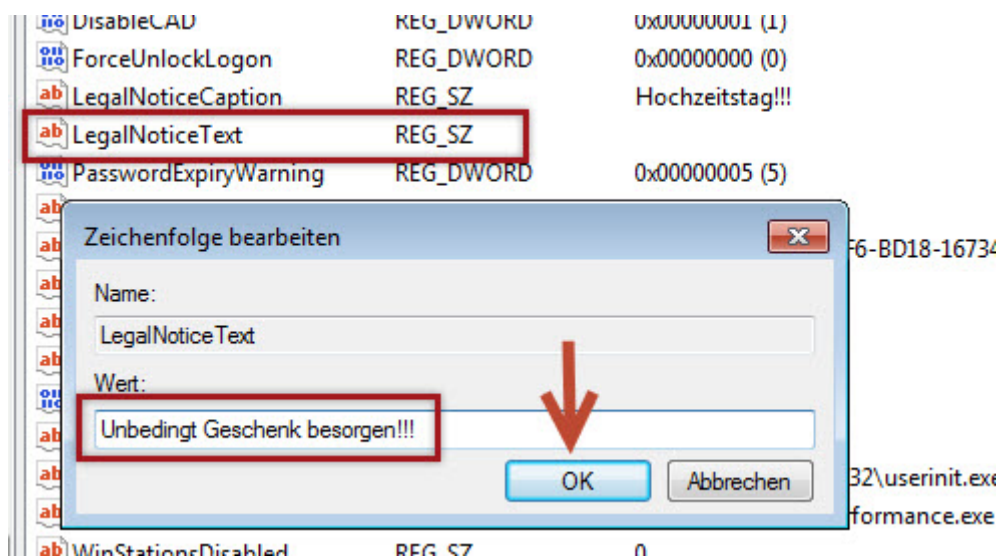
DisableCAD REG_DWORD 0x00000001 (1)
ForceUnlockLogon REG_DWORD 0x00000000 (0)
LegalNoticeCaption REG_SZ Hochzeitstag!!!
LegalNoticeText REG_SZ
PasswordExpiryWarning REG_DWORD 0x00000005 (5)

Zeichenfolge bearbeiten

Name:
LegalNoticeText
Wert:
Unbedingt Geschenk besorgen!!!

OK
Abbrechen

F6-BD18-16734
32\userinit.exe
formance.exe
WinStationsDisabled REG_SZ 0